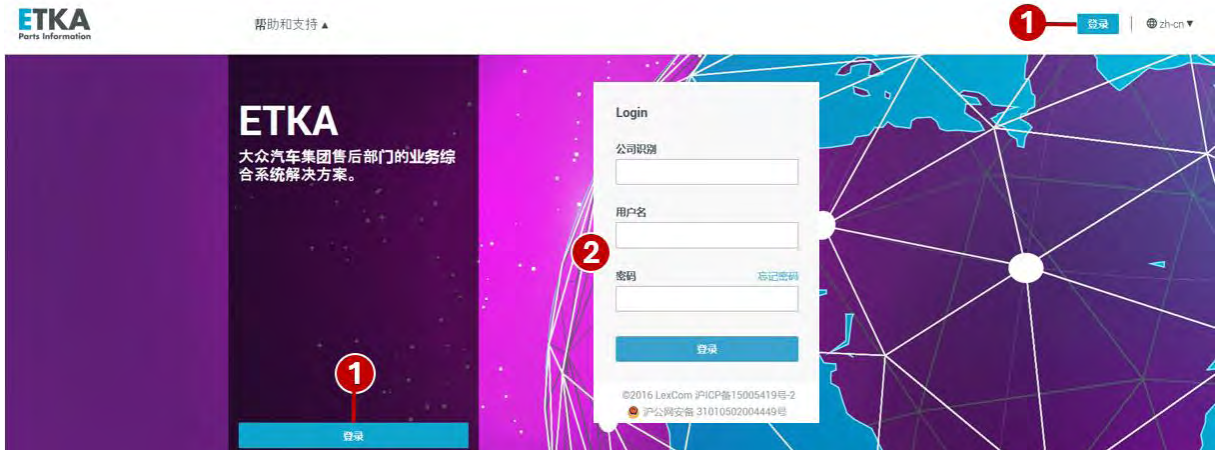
ETKA
Parts Information

帮助和支持 ▴

1

登录

zh-cn ▾

ETKA

大众汽车集团售后部门的业务综合系统解决方案。

1

登录

Login

公司识别

用户名

2

密码

忘记密码

登录

©2016 LexCom 沪ICP备15005419号-2

沪公网安备 31010502004449号